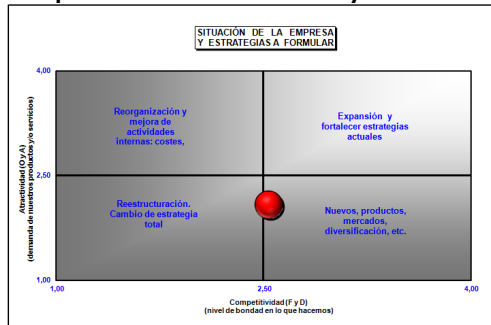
SITUACIÓN DE LA EMPRESA Y ESTRATEGIAS A FORMULAR

4,00

2,50

1,00

Atractividad (O y A) (demanda de nuestros productos y/o servicios)

Reorganización y mejora de actividades internas: costes,

Expansión y fortalecer estrategias actuales

Reestructuración. Cambio de estrategia total

Nuevos, productos, mercados, diversificación, etc.

1,00

2,50

4,00

Competitividad (F y D) (nivel de bondad en lo que hacemos)